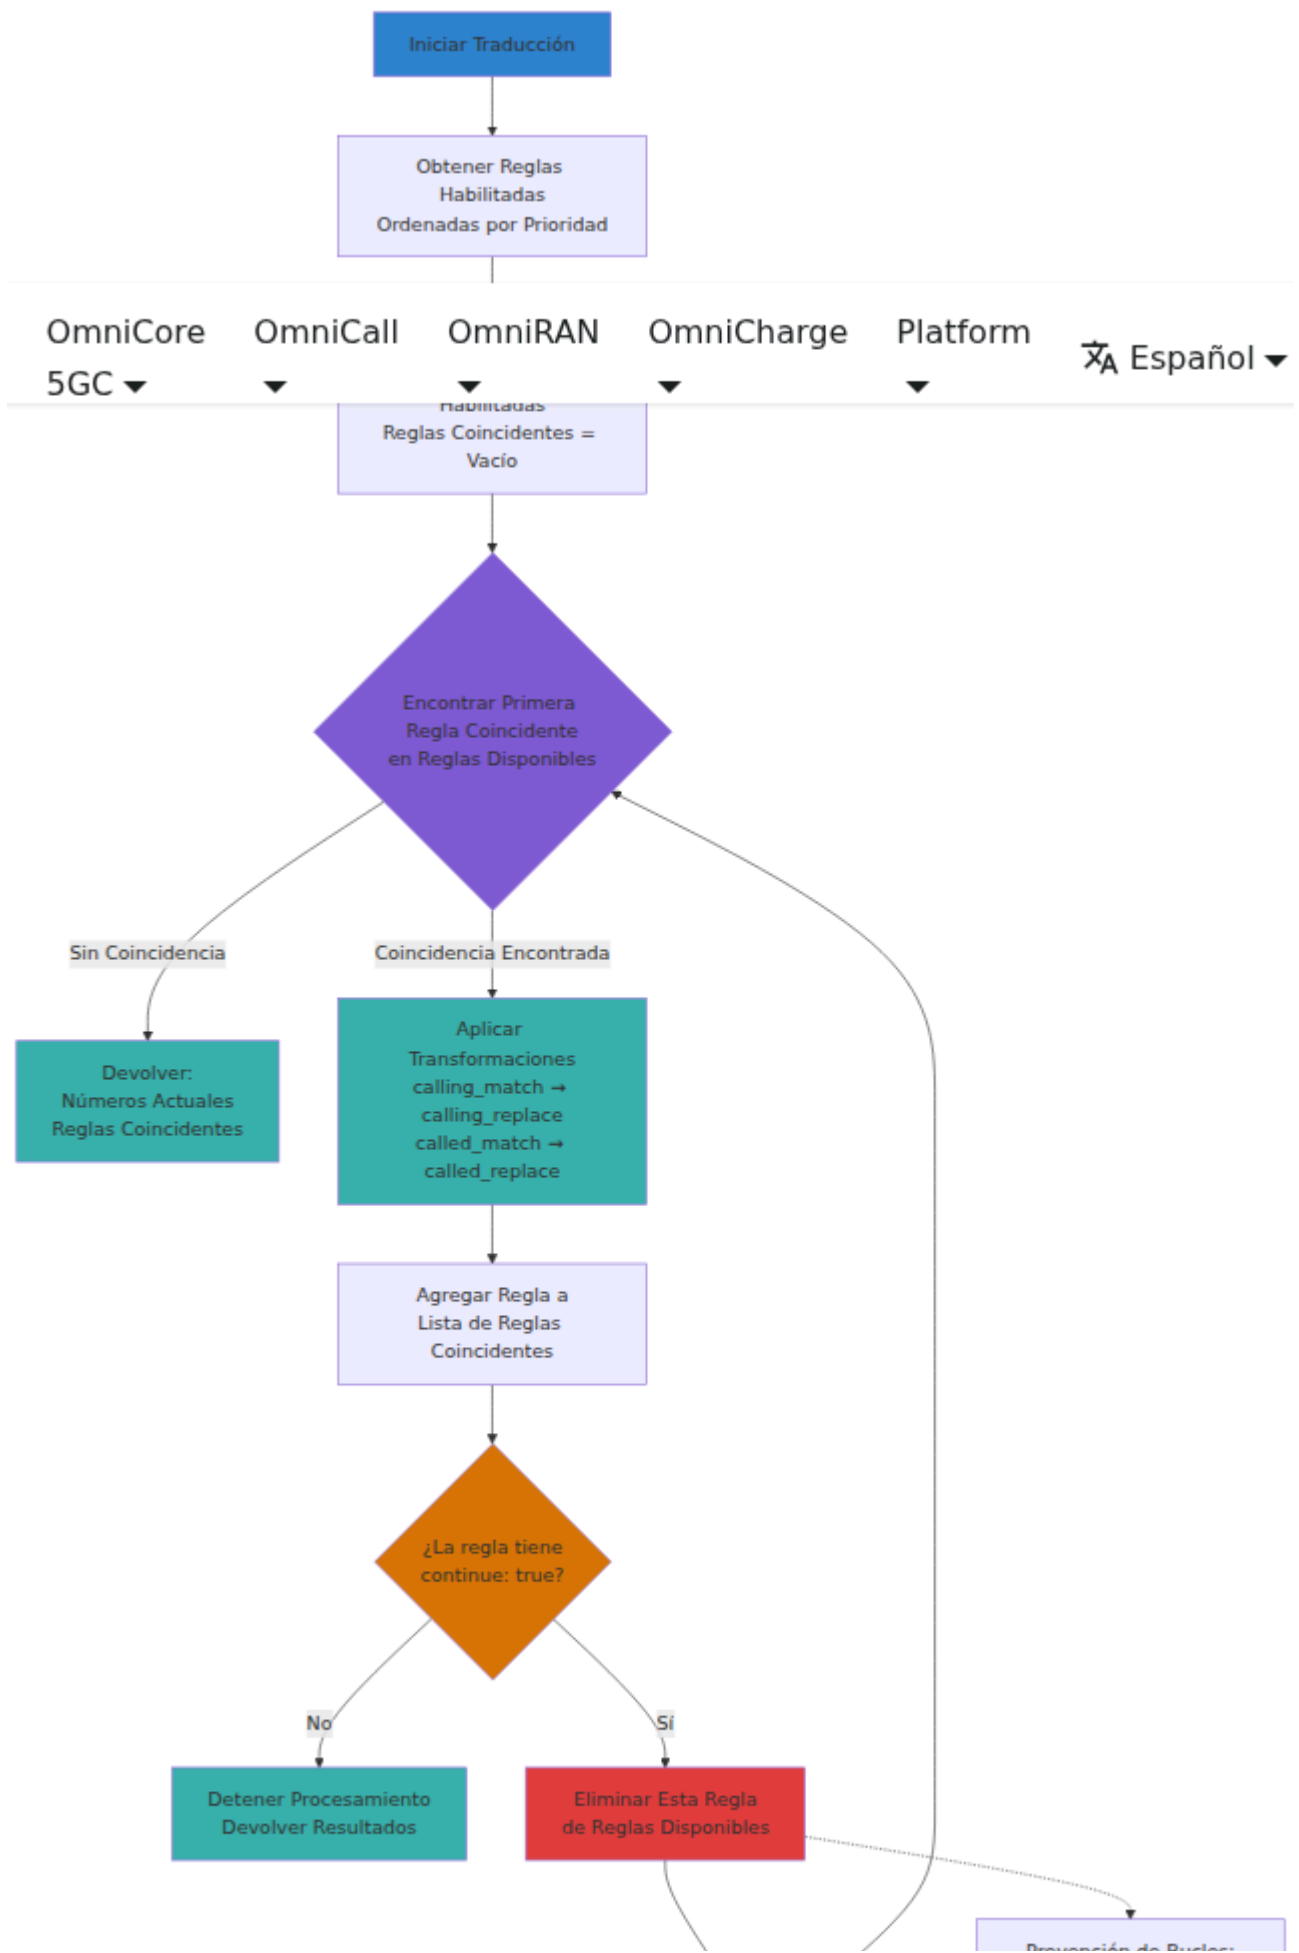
Iniciar Traducción

Obtener Reglas Habilitadas Ordenadas por Prioridad

OmniCore 5GC

OmniCall

OmniRAN

OmniCharge

Platform

Español

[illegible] Reglas Coincidentes = Vacío

Encontrar Primera Regla Coincidente en Reglas Disponibles

Sin Coincidencia

Coincidencia Encontrada

Devolver: Números Actuales Reglas Coincidentes

Aplicar Transformaciones calling_match → calling_replace called_match → called_replace

Agregar Regla a Lista de Reglas Coincidentes

¿La regla tiene continue: true?

No

Sí

Detener Procesamiento Devolver Resultados

Eliminar Esta Regla de Reglas Disponibles

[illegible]